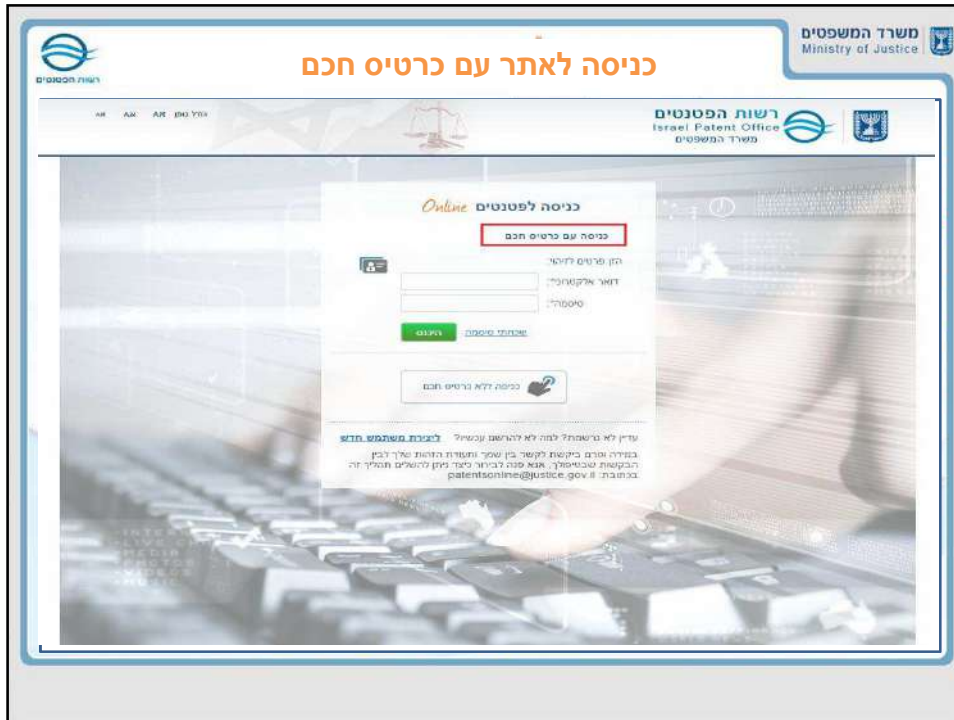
משרד המשפטים
Ministry of Justice

כניסה לאתר עם כרטיס חכם

רשות הפטנטים

רשות הפטנטים
Israel Patent Office
משרד המשפטים

A+ A A- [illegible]

כניסה לפטנטים Online

כניסה עם כרטיס חכם

הזן פרטים לזיהוי:

דואר אלקטרוני:

סיסמה:

שכחתי סיסמה

היכנס

כניסה ללא כרטיס חכם

עדיין לא נרשמת? למה לא להרשם עכשיו? ליצירת משתמש חדש

במידה וקיים ביקשת לקשר בין שמך ותעודת הזהות שלך לבין הבקשות שבטיפולך, אנא פנה לבירור לכך ניתן להשלים תהליך זה בכתובת: patentsonline@justice.gov.il